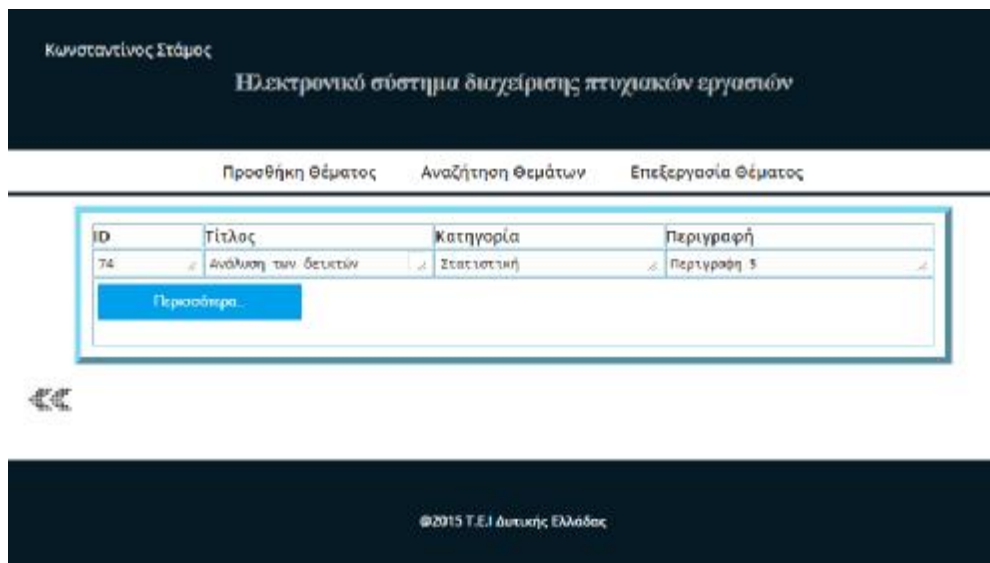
Κωνσταντίνος Στάμος

Ηλεκτρονικό σύστημα διαχείρισης πτυχιακών εργασιών

Προσθήκη Θέματος Αναζήτηση Θεμάτων Επεξεργασία Θέματος

| ID | Τίτλος | Κατηγορία | Περιγραφή |
|---|---|---|---|
| 74 | Ανάλυση των δεικτών | Στατιστική | Περιγραφή 3 |

Περισσότερα...

@2015 T.E.I Δυτικής Ελλάδας